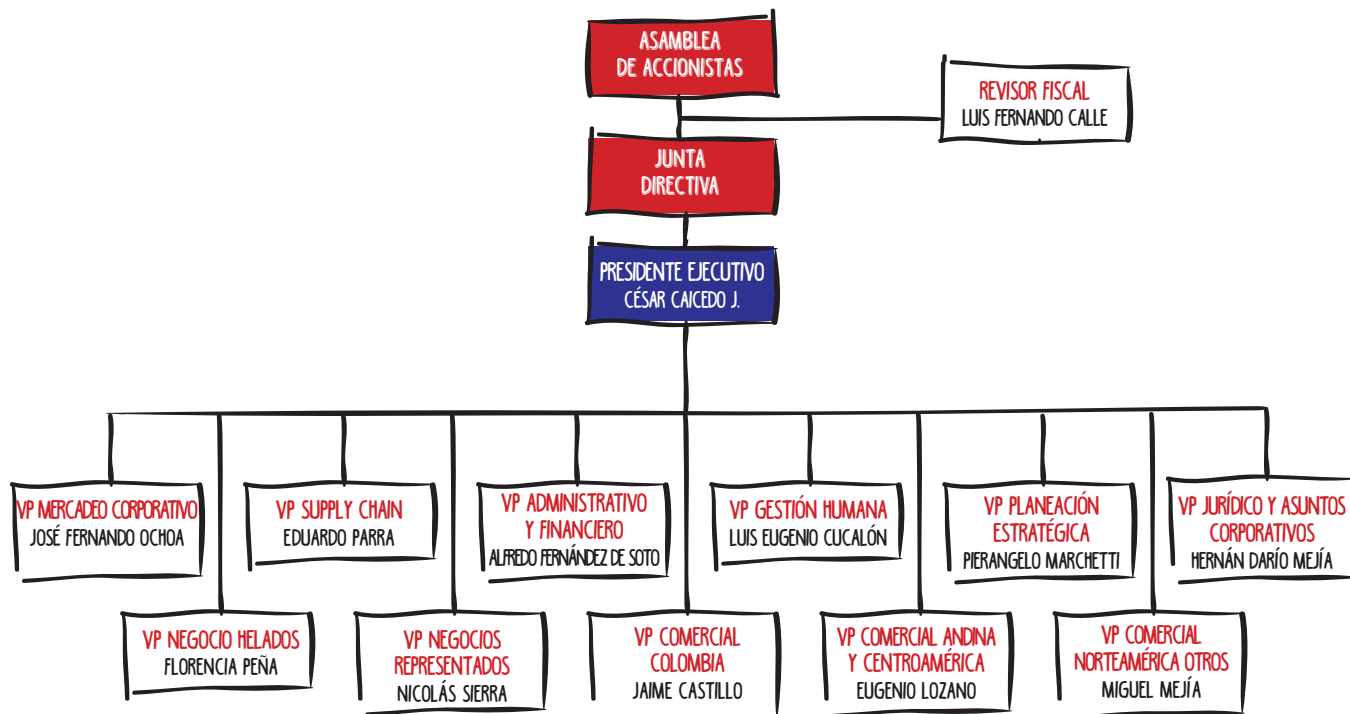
ASAMBLEA DE ACCIONISTAS

REVISOR FISCAL
LUIS FERNANDO CALLE

JUNTA DIRECTIVA

PRESIDENTE EJECUTIVO
CÉSAR CAICEDO J.

VP MERCADEO CORPORATIVO
JOSÉ FERNANDO OCHOA

VP SUPPLY CHAIN
EDUARDO PARRA

VP ADMINISTRATIVO Y FINANCIERO
ALFREDO FERNÁNDEZ DE SOTO

VP GESTIÓN HUMANA
LUIS EUGENIO CUCALÓN

VP PLANEACIÓN ESTRATÉGICA
PIERANGELO MARCHETTI

VP JURÍDICO Y ASUNTOS CORPORATIVOS
HERNÁN DARÍO MEJÍA

VP NEGOCIO HELADOS
FLORENCIA PEÑA

VP NEGOCIOS REPRESENTADOS
NICOLÁS SIERRA

VP COMERCIAL COLOMBIA
JAIME CASTILLO

VP COMERCIAL ANDINA Y CENTROAMÉRICA
EUGENIO LOZANO

VP COMERCIAL NORTEAMÉRICA OTROS
MIGUEL MEJÍA